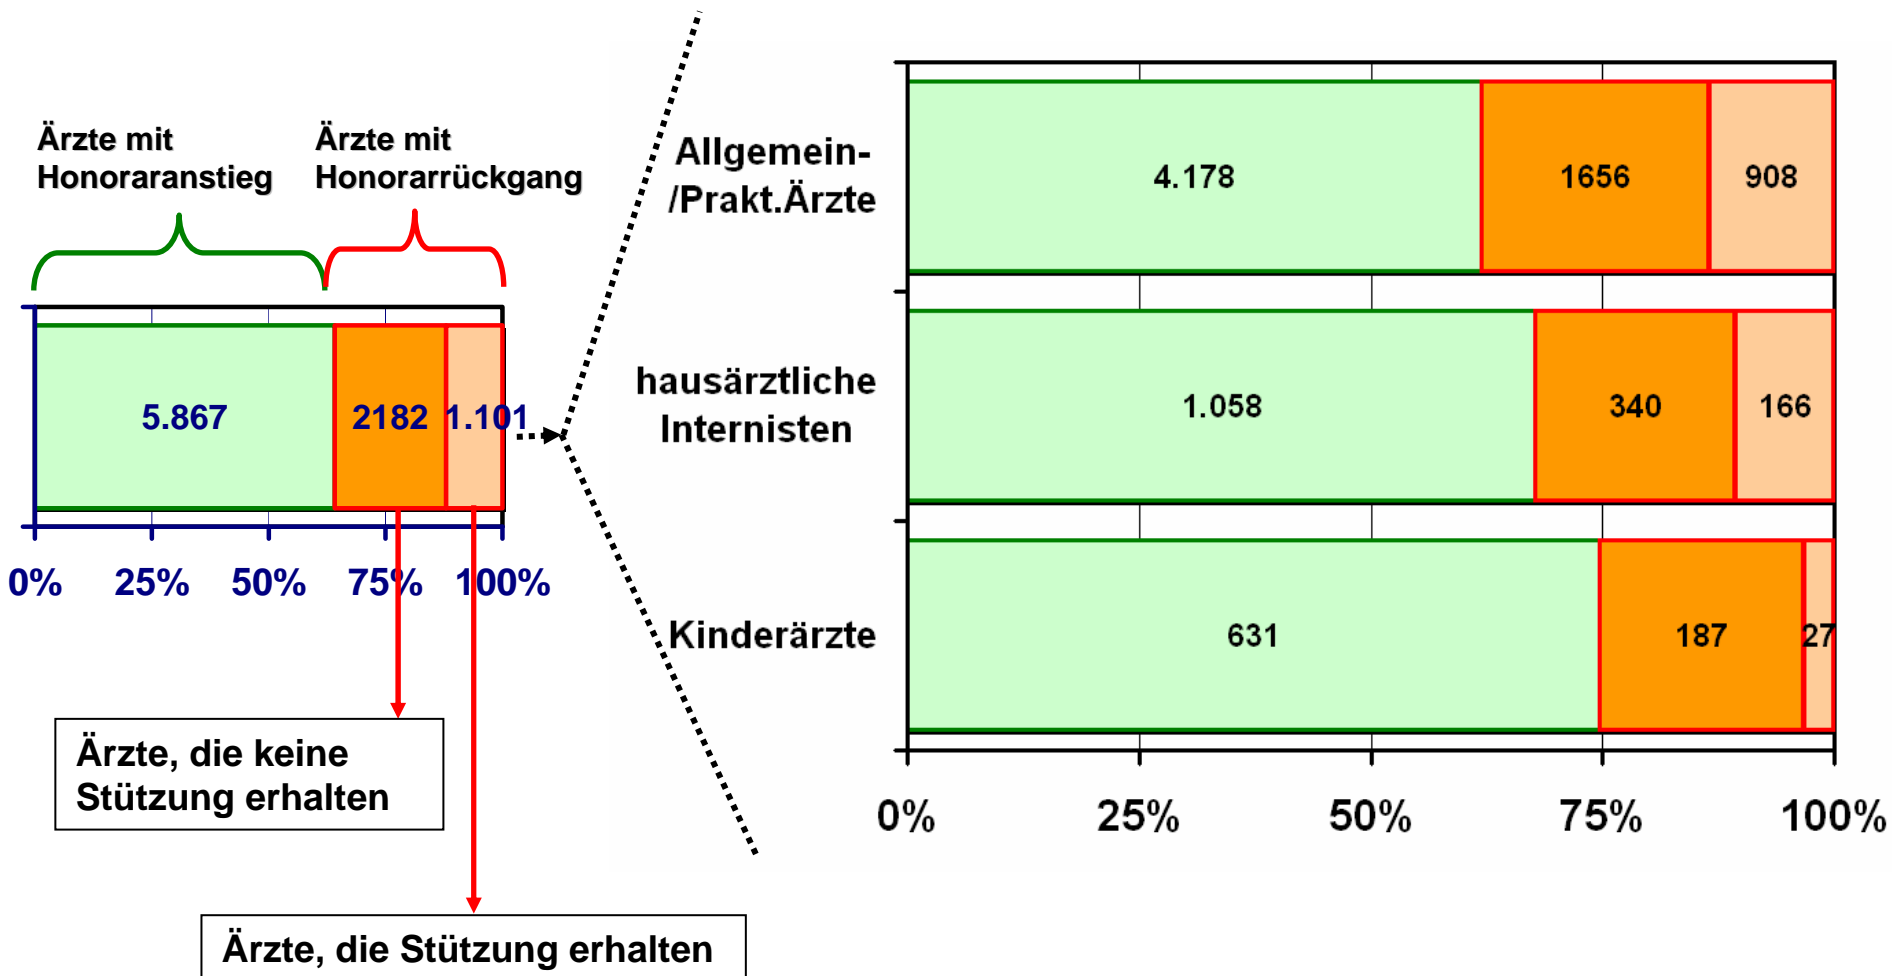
Ärzte mit Honoraranstieg

Ärzte mit Honorarrückgang

5.867

2182

1.101

0%

25%

50%

75%

100%

Ärzte, die keine Stützung erhalten

Ärzte, die Stützung erhalten

Allgemein-/Prakt.Ärzte

4.178

1656

908

hausärztliche Internisten

1.058

340

166

Kinderärzte

631

187

27

0%

25%

50%

75%

100%